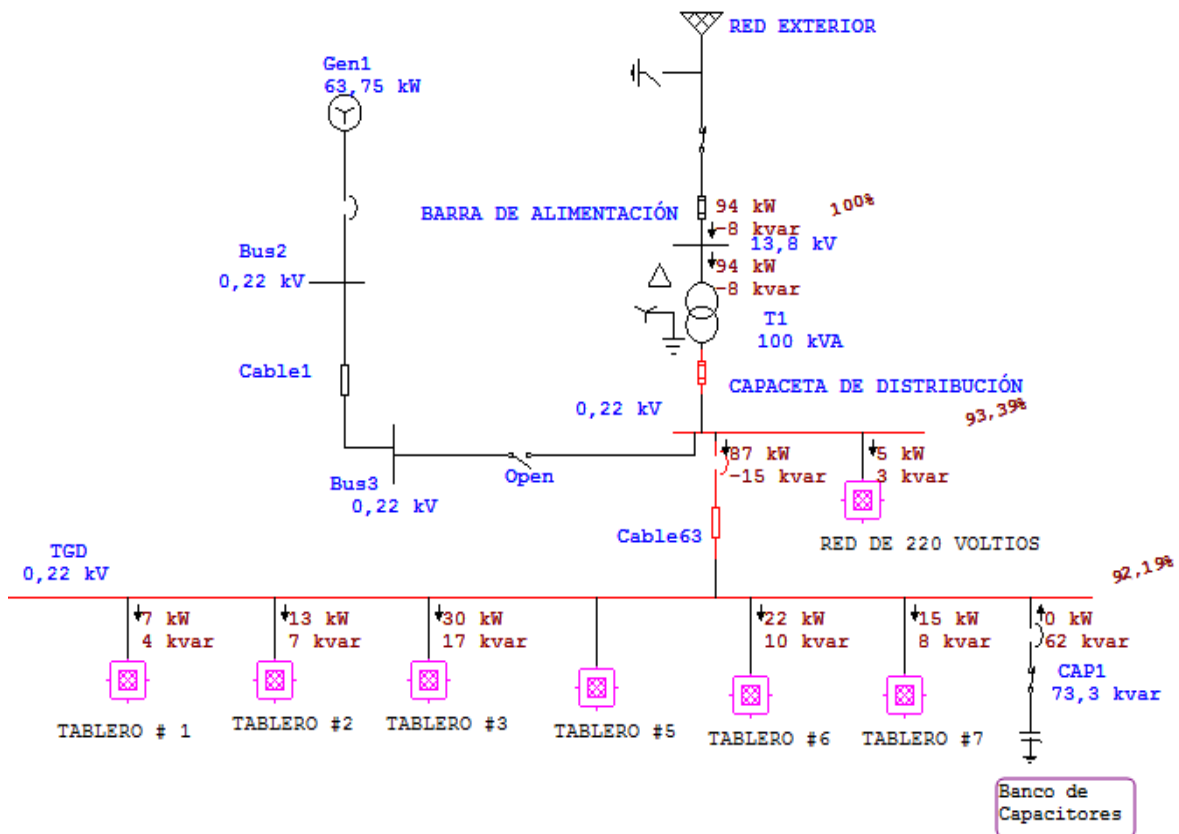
RED EXTERIOR

Gen1
63,75 kW

BARRA DE ALIMENTACIÓN
94 kW
-8 kvar
100%
13,8 kV
94 kW
-8 kvar

Bus2
0,22 kV

T1
100 kVA

Cable1

CAPACETA DE DISTRIBUCIÓN
0,22 kV
93,39%

87 kW
-15 kvar
5 kW
3 kvar

Bus3
0,22 kV
Open

Cable63
RED DE 220 VOLTIOS

TGD
0,22 kV
92,19%

7 kW
4 kvar
13 kW
7 kvar
30 kW
17 kvar
22 kW
10 kvar
15 kW
8 kvar
0 kW
62 kvar

CAP1
73,3 kvar

TABLERO # 1
TABLERO #2
TABLERO #3
TABLERO #5
TABLERO #6
TABLERO #7

Banco de Capacitores